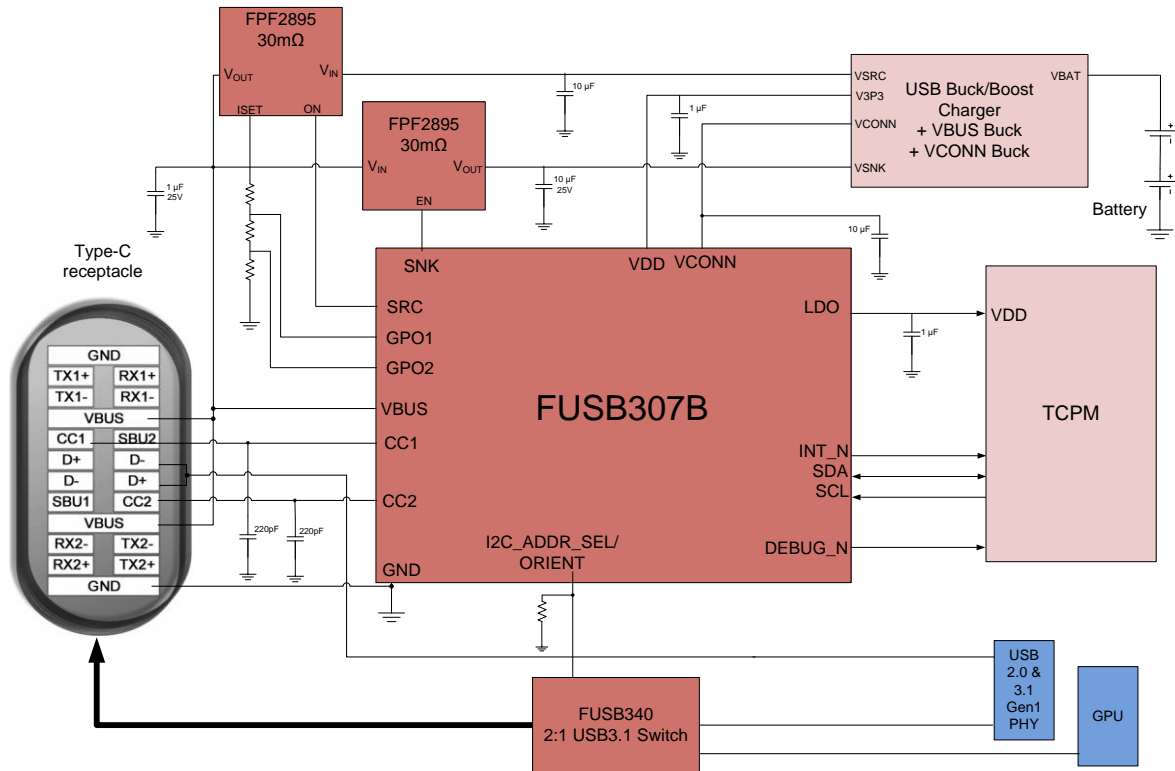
FPF2895
30mΩ
$V_{OUT}$
$V_{IN}$
ISET
ON

FPF2895
30mΩ
$V_{IN}$
$V_{OUT}$
EN

10 µF
1 µF
10 µF
25V
1 µF
25V
10 µF
1 µF
220pF
220pF

VSRC
V3P3
VCONN
VSNK
USB Buck/Boost Charger + VBUS Buck + VCONN Buck
VBAT
Battery

Type-C receptacle

GND
TX1+
RX1+
TX1-
RX1-
VBUS
CC1
SBU2
D+
D-
D-
D+
SBU1
CC2
VBUS
RX2-
TX2-
RX2+
TX2+
GND

SNK
VDD
VCONN
SRC
GPO1
GPO2
VBUS
CC1
CC2
GND
FUSB307B
LDO
INT_N
SDA
SCL
DEBUG_N
I2C_ADDR_SEL/ ORIENT

VDD
TCPM

FUSB340
2:1 USB3.1 Switch

USB 2.0 & 3.1 Gen1 PHY

GPU